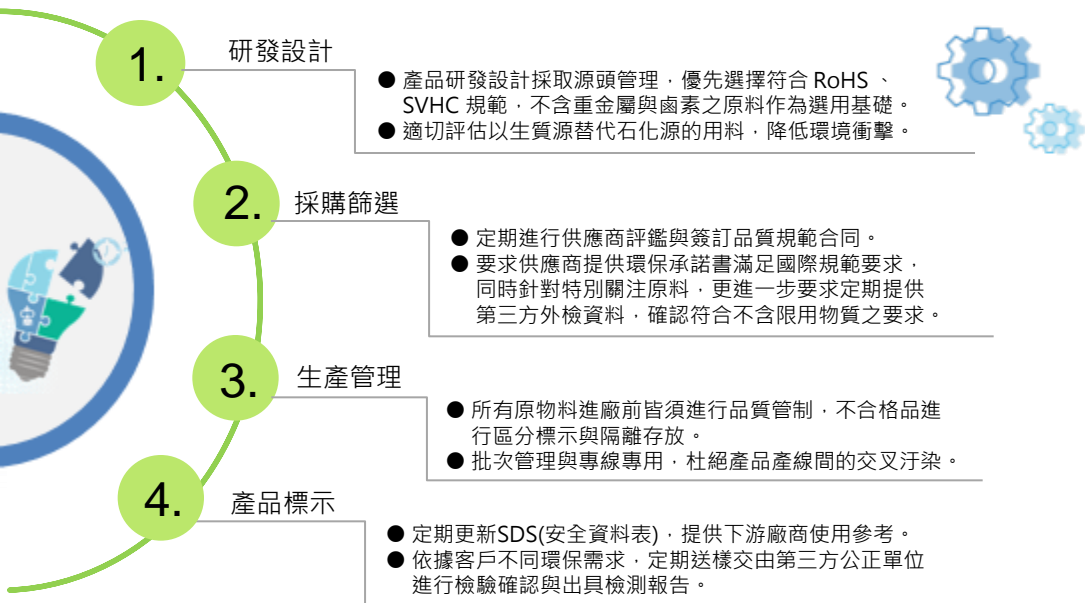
1.

研發設計

● 產品研發設計採取源頭管理，優先選擇符合 RoHS 、SVHC 規範，不含重金屬與鹵素之原料作為選用基礎。
● 適切評估以生質源替代石化源的用料，降低環境衝擊。

2.

採購篩選

● 定期進行供應商評鑑與簽訂品質規範合同。
● 要求供應商提供環保承諾書滿足國際規範要求，同時針對特別關注原料，更進一步要求定期提供第三方外檢資料，確認符合不含限用物質之要求。

3.

生產管理

● 所有原物料進廠前皆須進行品質管制，不合格品進行區分標示與隔離存放。
● 批次管理與專線專用，杜絕產品產線間的交叉汙染。

4.

產品標示

● 定期更新SDS(安全資料表)，提供下游廠商使用參考。
● 依據客戶不同環保需求，定期送樣交由第三方公正單位進行檢驗確認與出具檢測報告。